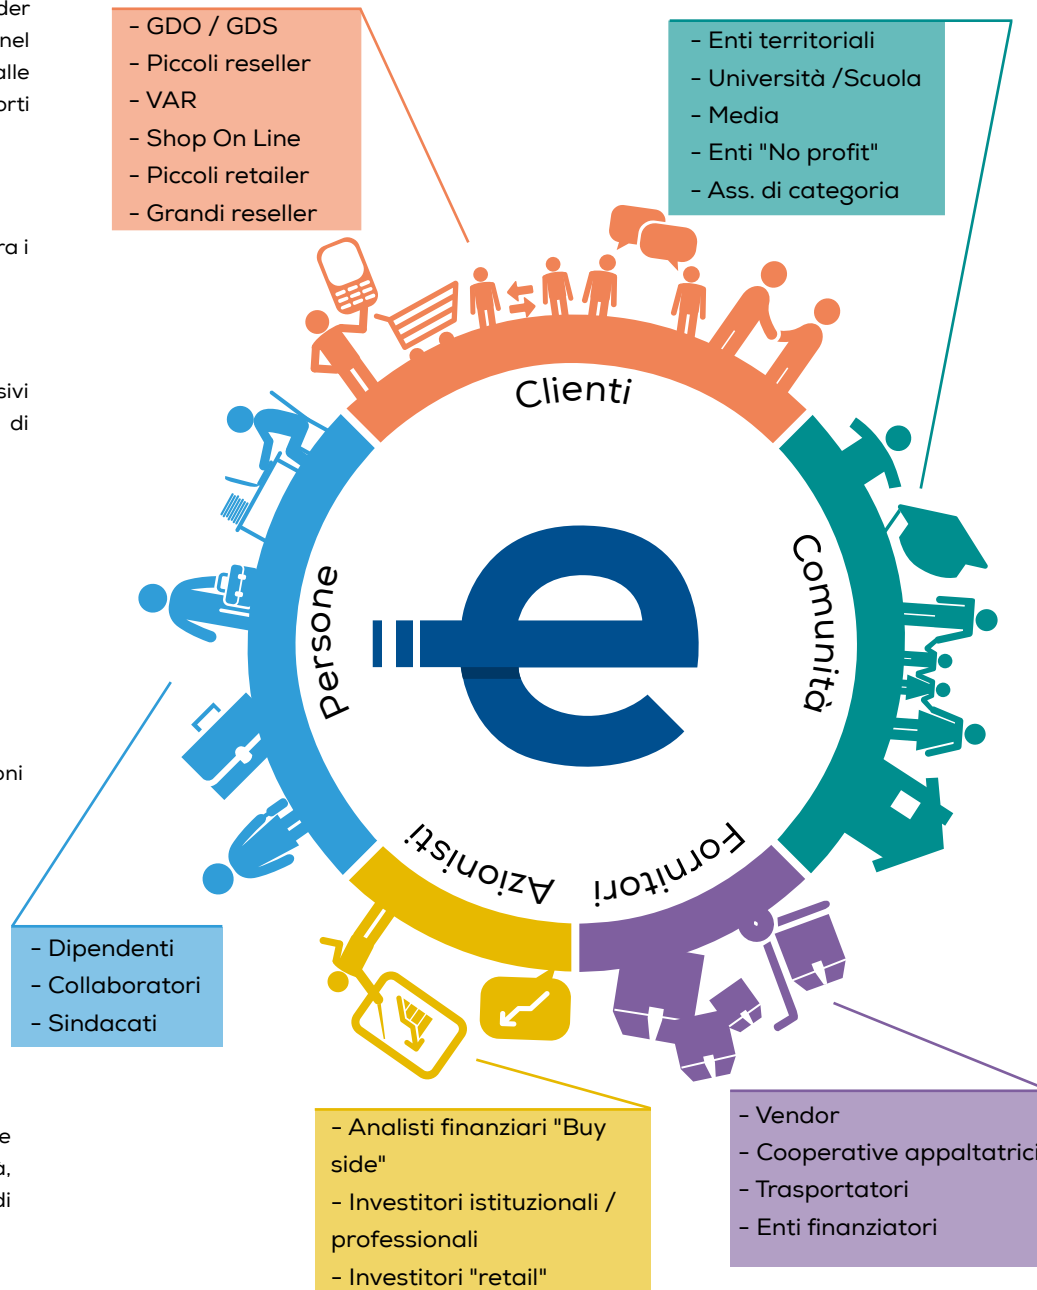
der
nel
alle
orti

ra i

sivi
di

oni

e
a,
di

- GDO / GDS
- Piccoli reseller
- VAR
- Shop On Line
- Piccoli retailer
- Grandi reseller

- Enti territoriali
- Università /Scuola
- Media
- Enti "No profit"
- Ass. di categoria

Clienti

Comunità

Fornitori

Azionisti

Persone

e

- Dipendenti
- Collaboratori
- Sindacati

- Analisti finanziari "Buy side"
- Investitori istituzionali / professionali
- Investitori "retail"

- Vendor
- Cooperative appaltatrici
- Trasportatori
- Enti finanziatori